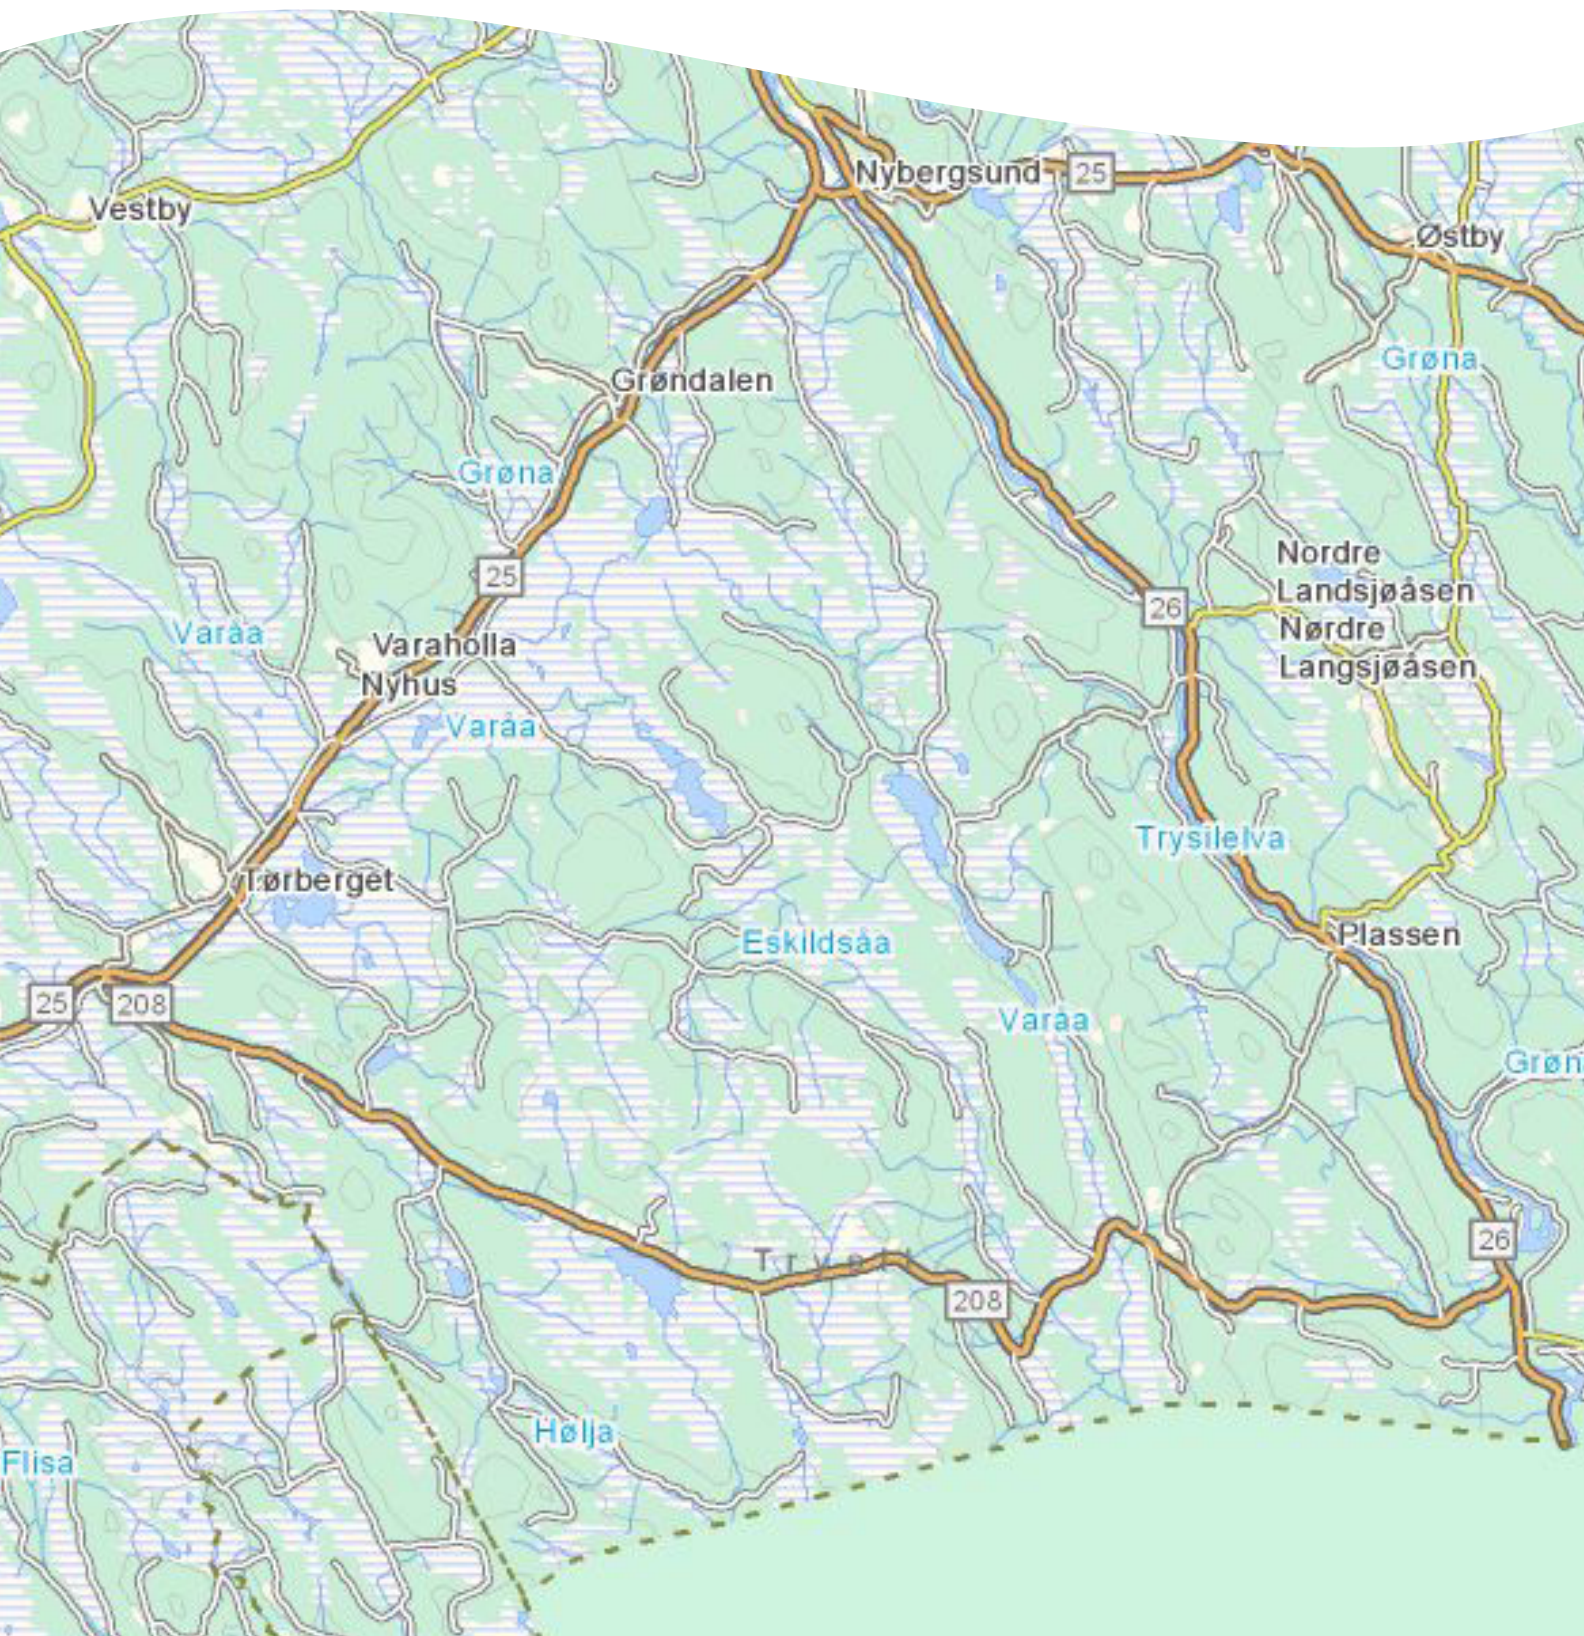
Vestby

Nybergsund

25

Østby

Grøna

Grøndalen

Grøna

25

Nordre Landsjøåsen

Nørdre Langsjøåsen

26

Varåa

Varaholla

Nyhus

Varåa

Trysilelva

Tørberget

Eskildsåa

Plassen

25

208

Varåa

Grøn

Trysil

26

208

Hølja

Flisa